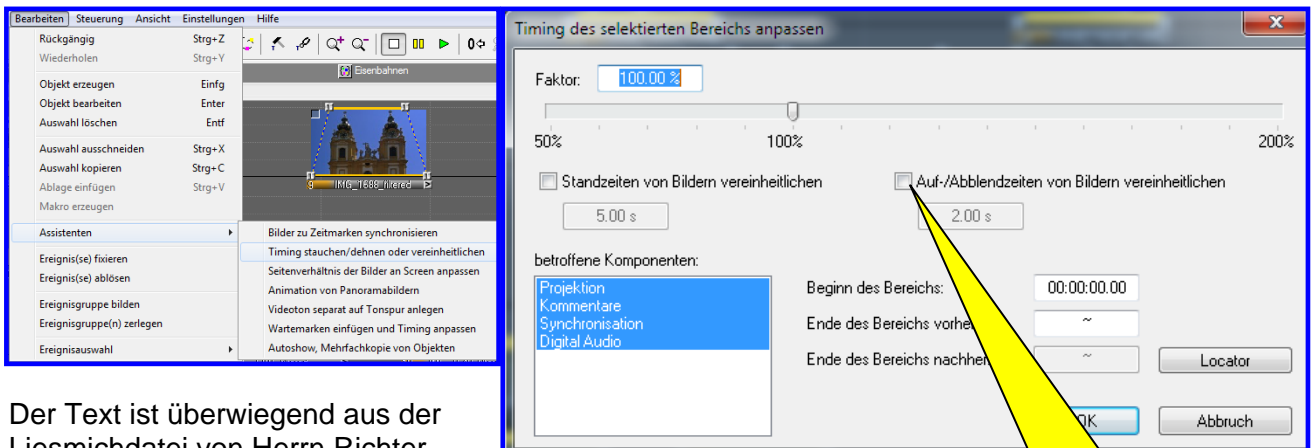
Bearbeiten Steuerung Ansicht Einstellungen Hilfe

Rückgängig Strg+Z
Wiederholen Strg+Y
Objekt erzeugen Einfg
Objekt bearbeiten Enter
Auswahl löschen Entf
Auswahl ausschneiden Strg+X
Auswahl kopieren Strg+C
Ablage einfügen Strg+V
Makro erzeugen
Assistenten
Ereignis(se) fixieren
Ereignis(se) ablösen
Ereignisgruppe bilden
Ereignisgruppe(n) zerlegen
Ereignisauswahl

Bilder zu Zeitmarken synchronisieren
Timing stauchen/dehnen oder vereinheitlichen
Seitenverhältnis der Bilder an Screen anpassen
Animation von Panoramabildern
Videoton separat auf Tonspur anlegen
Wartemarken einfügen und Timing anpassen
Autoshow, Mehrfachkopie von Objekten

Eisenbahnen
IMG_1688_filtered

Timing des selektierten Bereichs anpassen

Faktor: 100.00 %

50% 100% 200%

Standzeiten von Bildern vereinheitlichen
5.00 s
Auf-/Abblendzeiten von Bildern vereinheitlichen
2.00 s

betroffene Komponenten:
Projektion
Kommentare
Synchronisation
Digital Audio

Beginn des Bereichs: 00:00:00.00
Ende des Bereichs vorher ~
Ende des Bereichs nachher ~
Locator
OK
Abbruch

Der Text ist überwiegend aus der Liesmichdatei von Herrn Richter